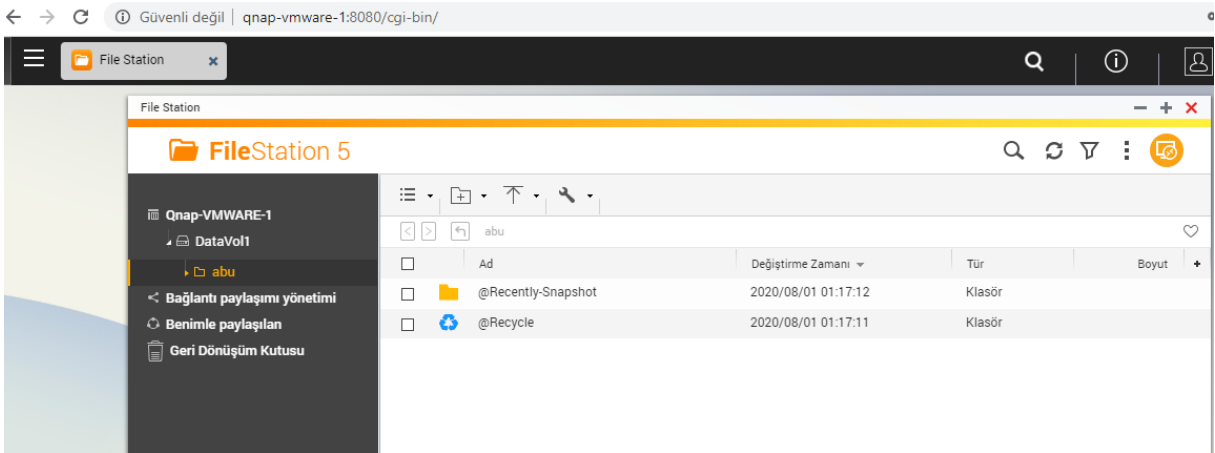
Güvenli değil | qnap-vmware-1:8080/cgi-bin/

File Station

File Station

FileStation 5

Qnap-VMWARE-1
DataVol1
abu
Bağlantı paylaşımı yönetimi
Benimle paylaşılan
Geri Dönüşüm Kutusu

abu

| | | Ad | Değiştirme Zamanı | Tür | Boyut |
|---|---|---|---|---|---|
| | | @Recently-Snapshot | 2020/08/01 01:17:12 | Klasör | |
| | | @Recycle | 2020/08/01 01:17:11 | Klasör | |